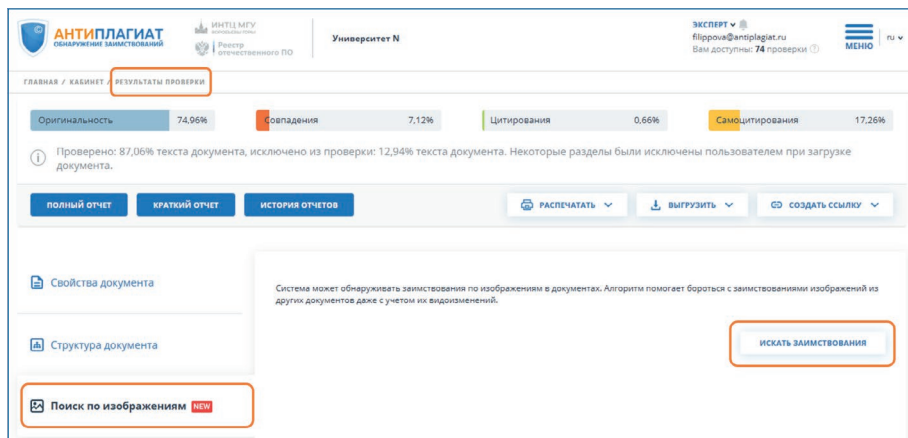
АНТИПЛАГИАТ
ОБНАРУЖЕНИЕ ЗАИМСТВОВАНИЙ

ИНТЦ МГУ

Реестр отечественного ПО

Университет N

ЭКСПЕРТ
filippova@antiplagiat.ru
Вам доступны: 74 проверки

МЕНЮ

ru

ГЛАВНАЯ / КАБИНЕТ / РЕЗУЛЬТАТЫ ПРОВЕРКИ

| Оригинальность | 74,96% | Совпадения | 7,12% | Цитирования | 0,66% | Самоцитирования | 17,26% |
|---|---|---|---|---|---|---|---|

Проверено: 87,06% текста документа, исключено из проверки: 12,94% текста документа. Некоторые разделы были исключены пользователем при загрузке документа.

ПОЛНЫЙ ОТЧЕТ

КРАТКИЙ ОТЧЕТ

ИСТОРИЯ ОТЧЕТОВ

РАСПЕЧАТАТЬ

ВЫГРУЗИТЬ

СОЗДАТЬ ССЫЛКУ

Свойства документа

Структура документа

Поиск по изображениям NEW

Система может обнаруживать заимствования по изображениям в документах. Алгоритм помогает бороться с заимствованиями изображений из других документов даже с учетом их видоизменений.

ИСКАТЬ ЗАИМСТВОВАНИЯ